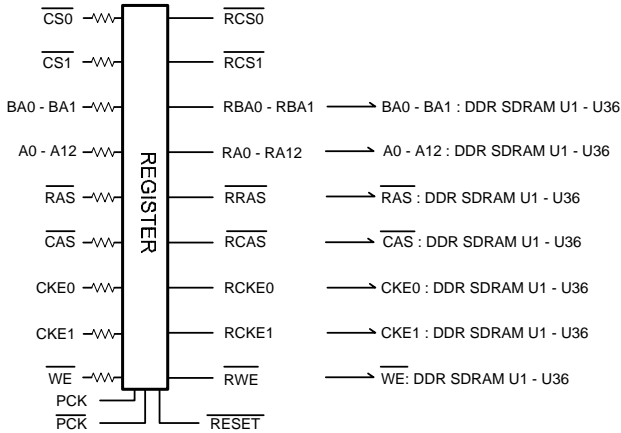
$\overline{CS0}$
$\overline{CS1}$
BA0 - BA1
A0 - A12
$\overline{RAS}$
$\overline{CAS}$
CKE0
CKE1
$\overline{WE}$
PCK
$\overline{PCK}$

REGISTER

$\overline{RCS0}$
$\overline{RCS1}$
RBA0 - RBA1
RA0 - RA12
$\overline{RRAS}$
$\overline{RCAS}$
RCKE0
RCKE1
$\overline{RWE}$
$\overline{RESET}$

BA0 - BA1 : DDR SDRAM U1 - U36
A0 - A12 : DDR SDRAM U1 - U36
$\overline{RAS}$ : DDR SDRAM U1 - U36
$\overline{CAS}$ : DDR SDRAM U1 - U36
CKE0 : DDR SDRAM U1 - U36
CKE1 : DDR SDRAM U1 - U36
$\overline{WE}$: DDR SDRAM U1 - U36